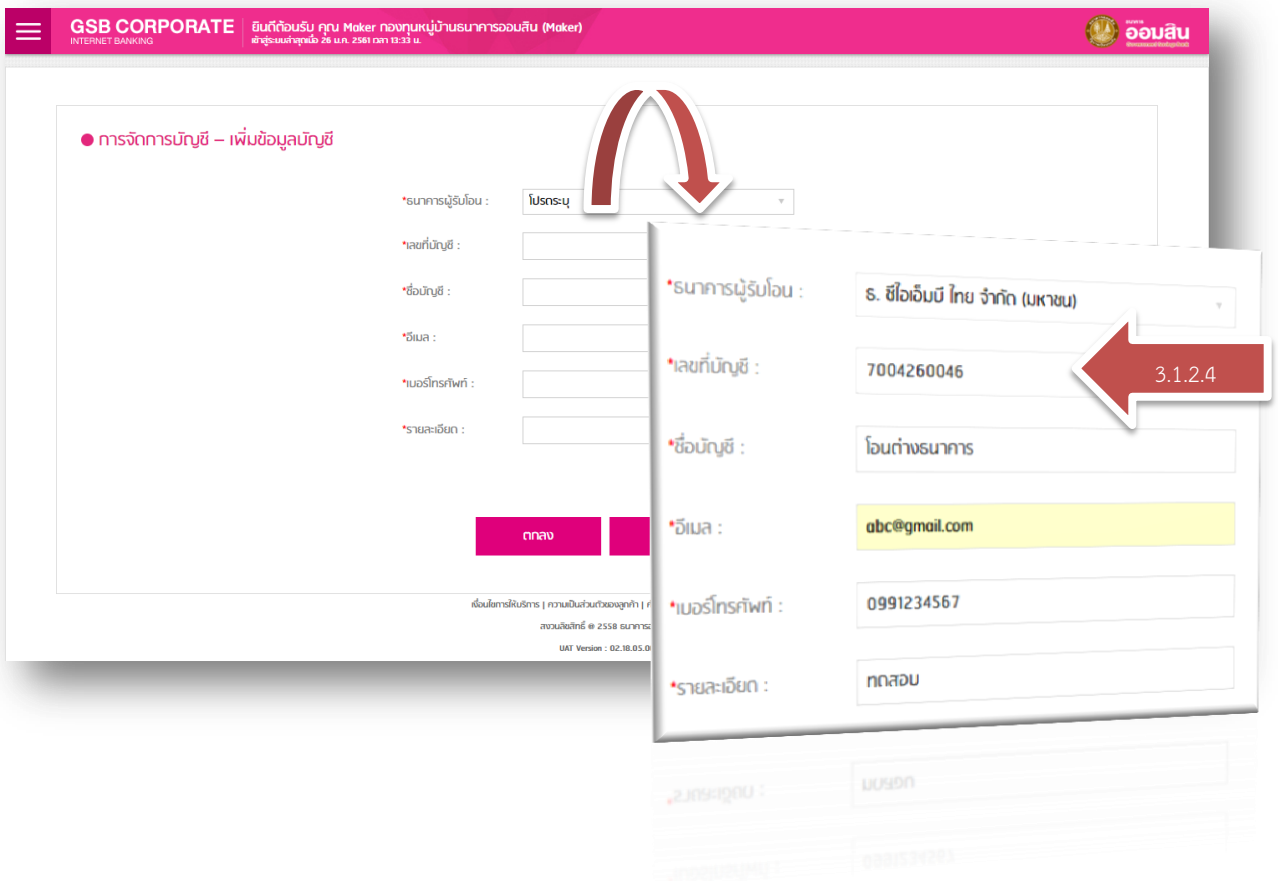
GSB CORPORATE
INTERNET BANKING
ยินดีต้อนรับ คุณ Maker กองทุนหมู่บ้านธนาคารออมสิน (Maker)
เข้าสู่ระบบล่าสุดเมื่อ 26 ม.ค. 2561 เวลา 13:33 น.

ออมสิน

การจัดการบัญชี – เพิ่มข้อมูลบัญชี

*ธนาคารผู้รับโอน : โปรดระบุ
*เลขที่บัญชี :
*ชื่อบัญชี :
*อีเมล :
*เบอร์โทรศัพท์ :
*รายละเอียด :

ตกลง

เงื่อนไขการให้บริการ | ความเป็นส่วนตัวของลูกค้า | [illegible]
สงวนลิขสิทธิ์ @ 2558 ธนาคาร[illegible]
UAT Version : 02.18.05.0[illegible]

*ธนาคารผู้รับโอน : ธ. ซีไอเอ็มบี ไทย จำกัด (มหาชน)
*เลขที่บัญชี : 7004260046
3.1.2.4
*ชื่อบัญชี : โอนต่างธนาคาร
*อีเมล : abc@gmail.com
*เบอร์โทรศัพท์ : 0991234567
*รายละเอียด : ทดสอบ